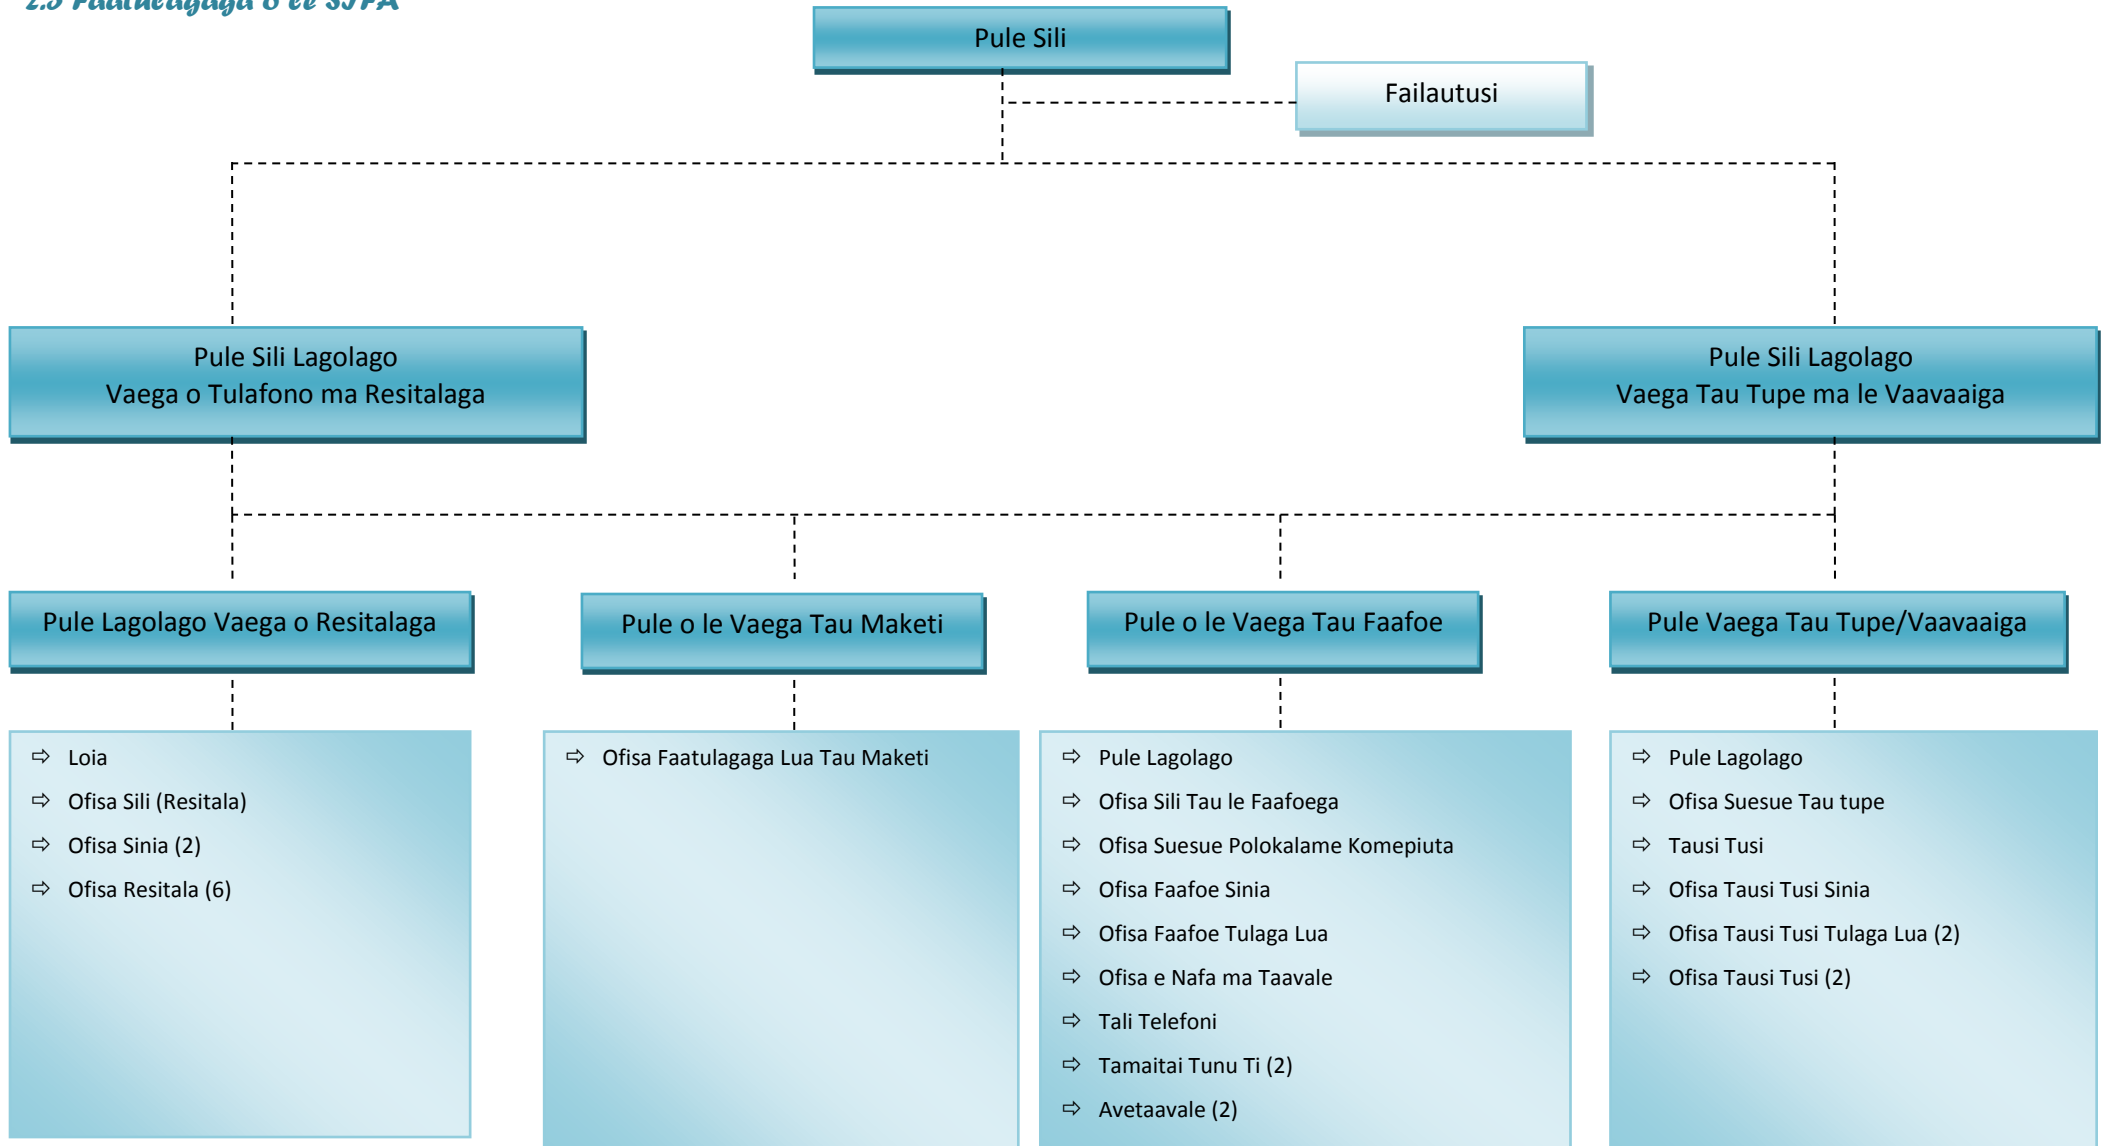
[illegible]

Pule Sili

Failautusi

Pule Sili Lagolago
Vaega o Tulafono ma Resitalaga

Pule Sili Lagolago
Vaega Tau Tupe ma le Vaavaaiga

Pule Lagolago Vaega o Resitalaga

Pule o le Vaega Tau Maketi

Pule o le Vaega Tau Faafoe

Pule Vaega Tau Tupe/Vaavaaiga

⇨ Loia
⇨ Ofisa Sili (Resitala)
⇨ Ofisa Sinia (2)
⇨ Ofisa Resitala (6)

⇨ Ofisa Faatulagaga Lua Tau Maketi

⇨ Pule Lagolago
⇨ Ofisa Sili Tau le Faafoega
⇨ Ofisa Suesue Polokalame Komepiuta
⇨ Ofisa Faafoe Sinia
⇨ Ofisa Faafoe Tulaga Lua
⇨ Ofisa e Nafa ma Taavale
⇨ Tali Telefoni
⇨ Tamaitai Tunu Ti (2)
⇨ Avetaavale (2)

⇨ Pule Lagolago
⇨ Ofisa Suesue Tau tupe
⇨ Tausi Tusi
⇨ Ofisa Tausi Tusi Sinia
⇨ Ofisa Tausi Tusi Tulaga Lua (2)
⇨ Ofisa Tausi Tusi (2)